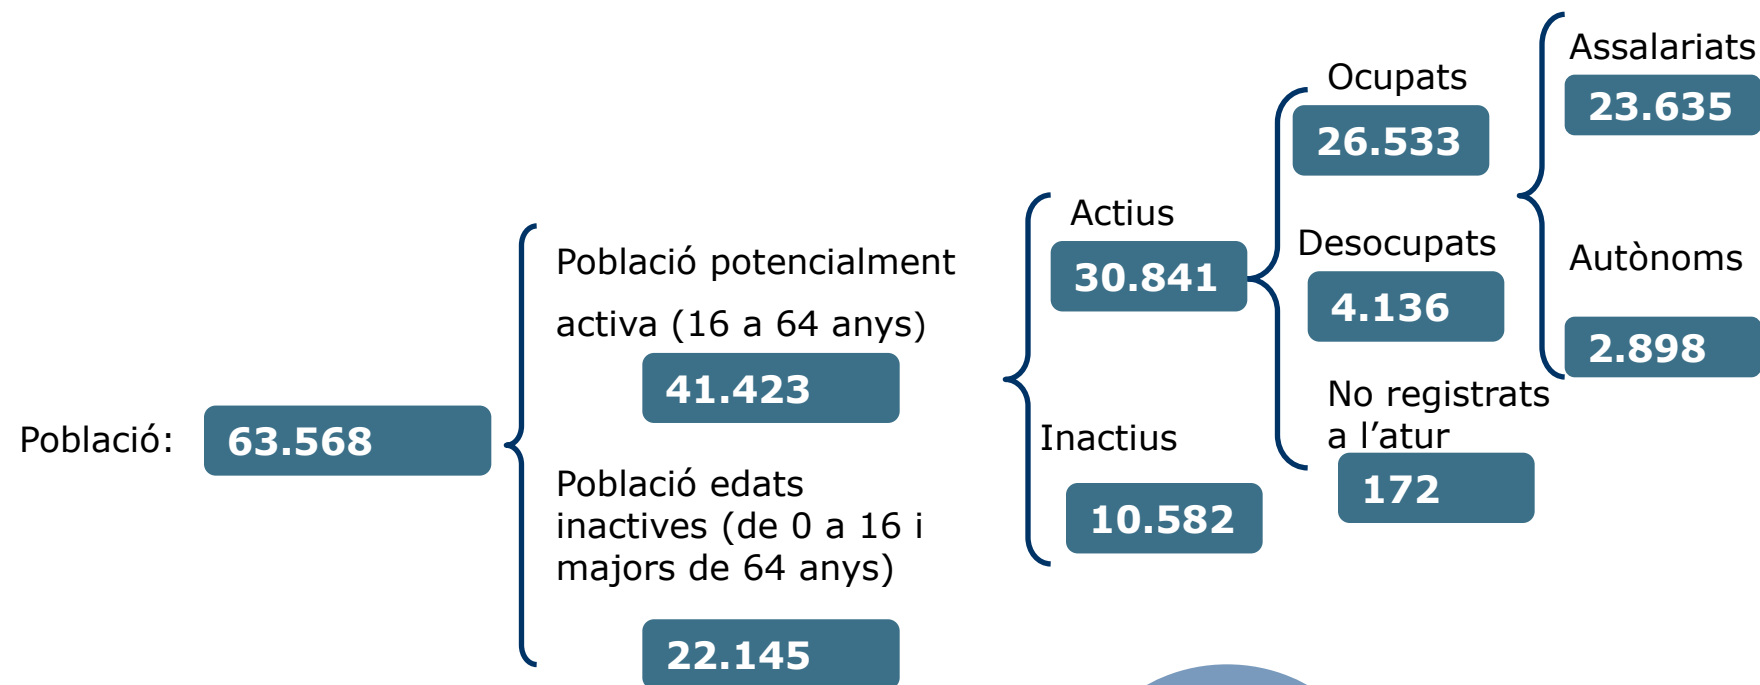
Població: 63.568

Població potencialment activa (16 a 64 anys)
41.423

Població edats inactives (de 0 a 16 i majors de 64 anys)
22.145

Actius
30.841

Inactius
10.582

Ocupats
26.533

Desocupats
4.136

No registrats a l'atur
172

Assalariats
23.635

Autònoms
2.898